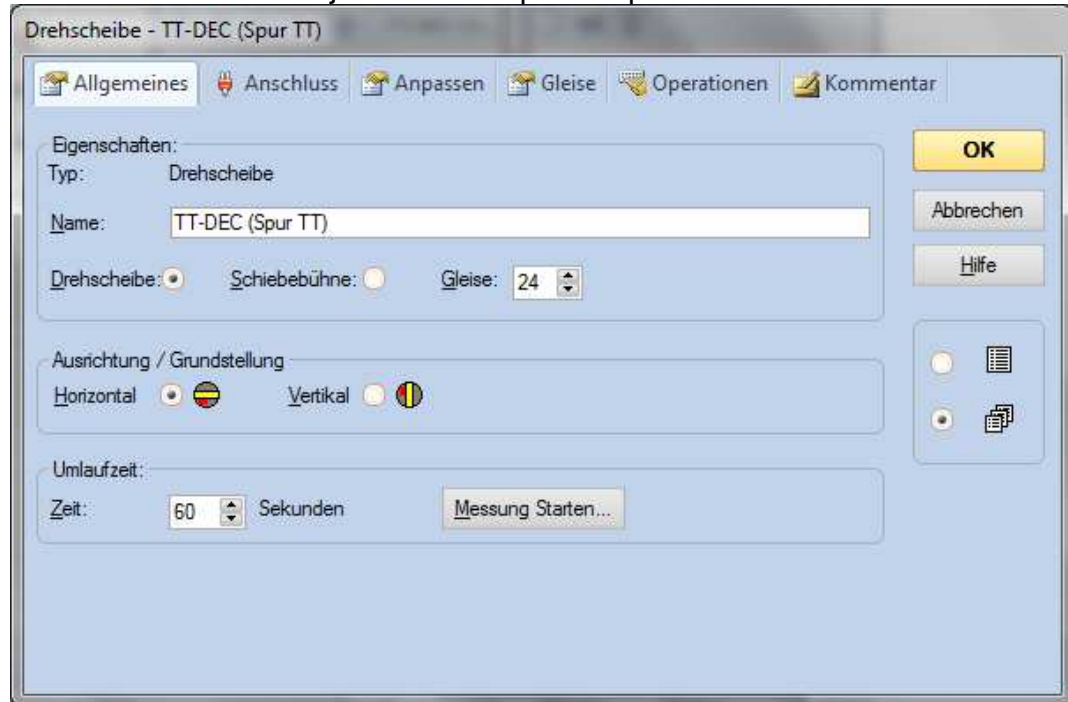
Drehscheibe - TT-DEC (Spur TT)

Allgemeines Anschluss Anpassen Gleise Operationen Kommentar

Eigenschaften:
Typ: Drehscheibe

Name: TT-DEC (Spur TT)

Drehscheibe: Schiebebühne: Gleise: 24

Ausrichtung / Grundstellung
Horizontal Vertikal

Umlaufzeit:
Zeit: 60 Sekunden Messung Starten...

OK
Abbrechen
Hilfe